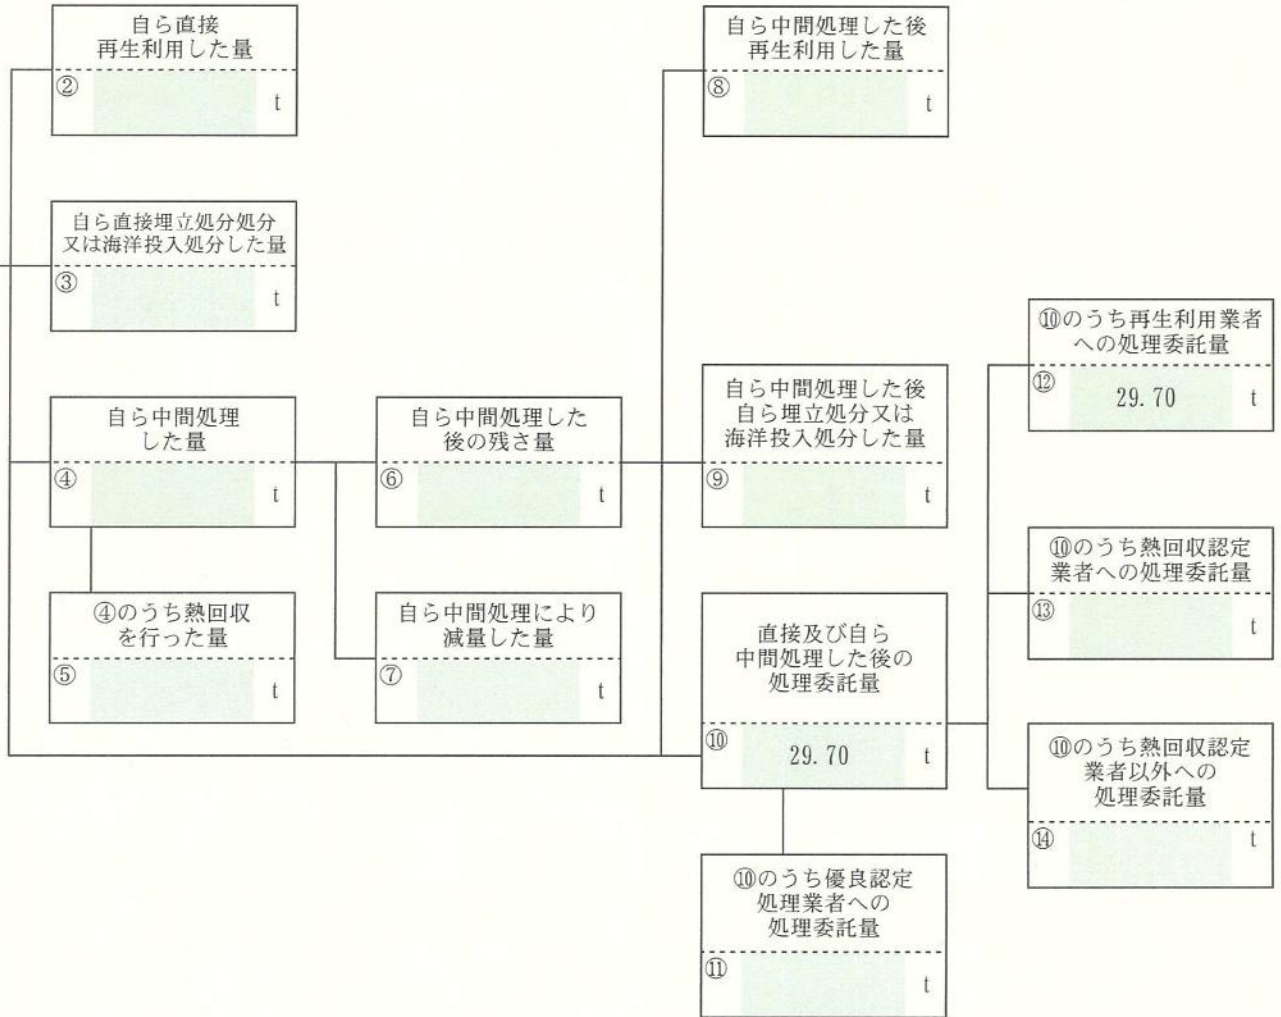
自ら直接
再生利用した量
②
t

自ら直接埋立処分処分
又は海洋投入処分した量
③
t

自ら中間処理
した量
④
t

④のうち熱回収
を行った量
⑤
t

自ら中間処理した
後の残さ量
⑥
t

自ら中間処理により
減量した量
⑦
t

自ら中間処理した後
再生利用した量
⑧
t

自ら中間処理した後
自ら埋立処分又は
海洋投入処分した量
⑨
t

直接及び自ら
中間処理した後の
処理委託量
⑩
29.70
t

⑩のうち優良認定
処理業者への
処理委託量
⑪
t

⑩のうち再生利用業者
への処理委託量
⑫
29.70
t

⑩のうち熱回収認定
業者への処理委託量
⑬
t

⑩のうち熱回収認定
業者以外への
処理委託量
⑭
t